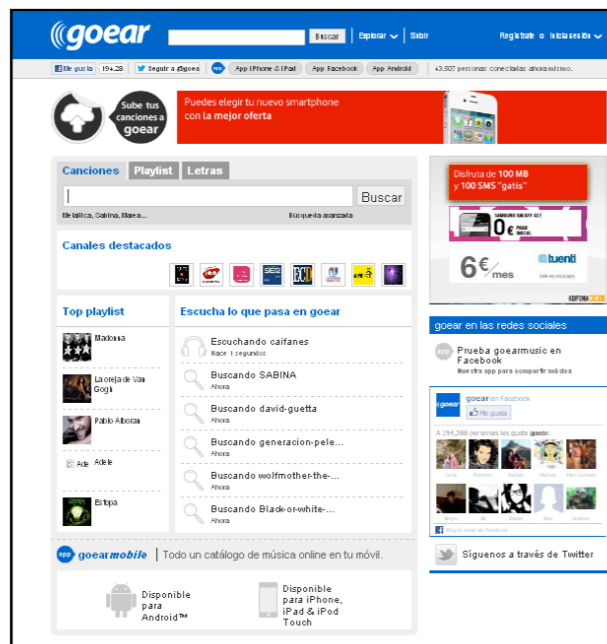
goear

Buscar | Explorar | Subir

Registrate o Inicia sesión

Me gusta 19428 | Seguir a @goear | App iPhone & iPad | App Facebook | App Android | +3.507 personas conectadas ahora mismo.

Sube tus canciones a goear

Puedes elegir tu nuevo smartphone con la mejor oferta

Canciones | Playlist | Letras

Buscar

Metallica, Sabina, Marea... | Búsqueda avanzada

Canales destacados

Top playlist

Madonna

La oreja de Van Gogh

Pablo Alboran

Adele

Estopa

Escucha lo que pasa en goear

Escuchando caifanes
Hace 1 segundos

Buscando SABINA
Ahora

Buscando david-guetta
Ahora

Buscando generacion-pele...
Ahora

Buscando wolfmother-the-...
Ahora

Buscando Black-or-white-...
Ahora

goear mobile | Todo un catálogo de música online en tu móvil.

Disponible para Android™

Disponible para iPhone, iPad & iPod Touch

Disfruta de 100 MB y 100 SMS "gatis"

0€

6€/mes

tuenti

goear en las redes sociales

Prueba goearmusic en Facebook
Nuestra app para compartir música

goear en Facebook

Me gusta

A 194,288 personas les gusta goear.

Plugin social de Facebook

Síguenos a través de Twitter